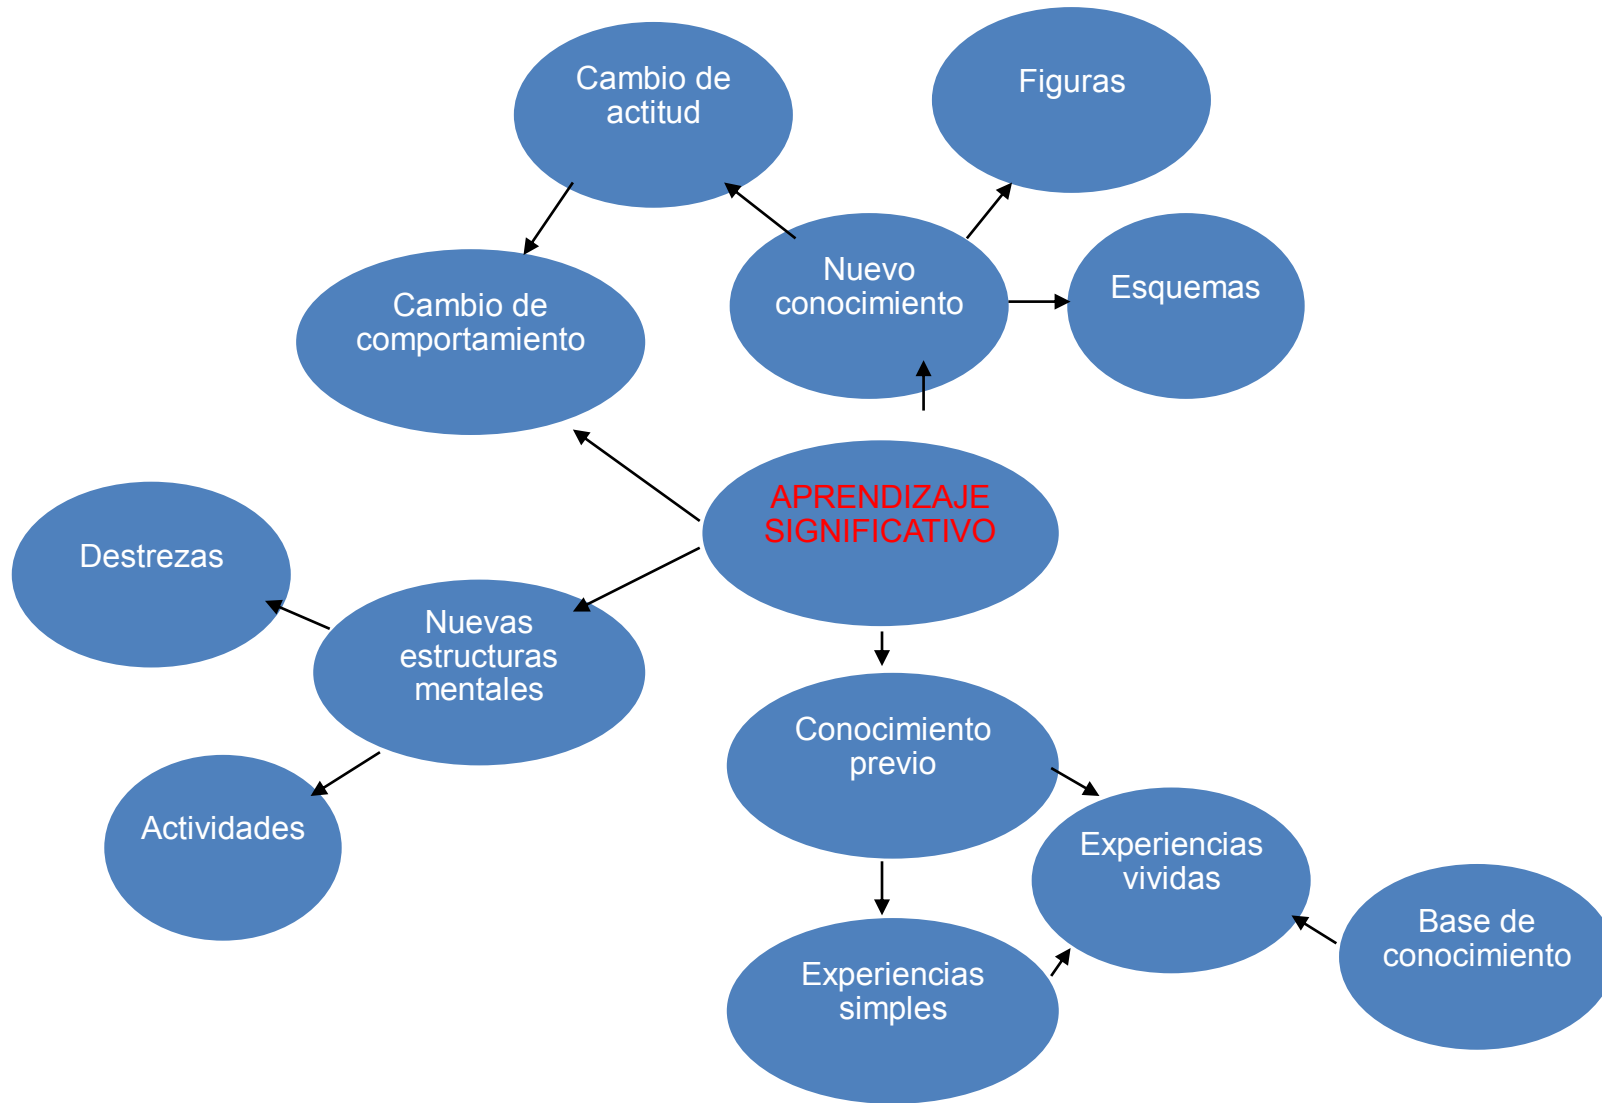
Cambio de actitud

Figuras

Nuevo conocimiento

Esquemas

Cambio de comportamiento

APRENDIZAJE SIGNIFICATIVO

Destrezas

Nuevas estructuras mentales

Actividades

Conocimiento previo

Experiencias vividas

Base de conocimiento

Experiencias simples